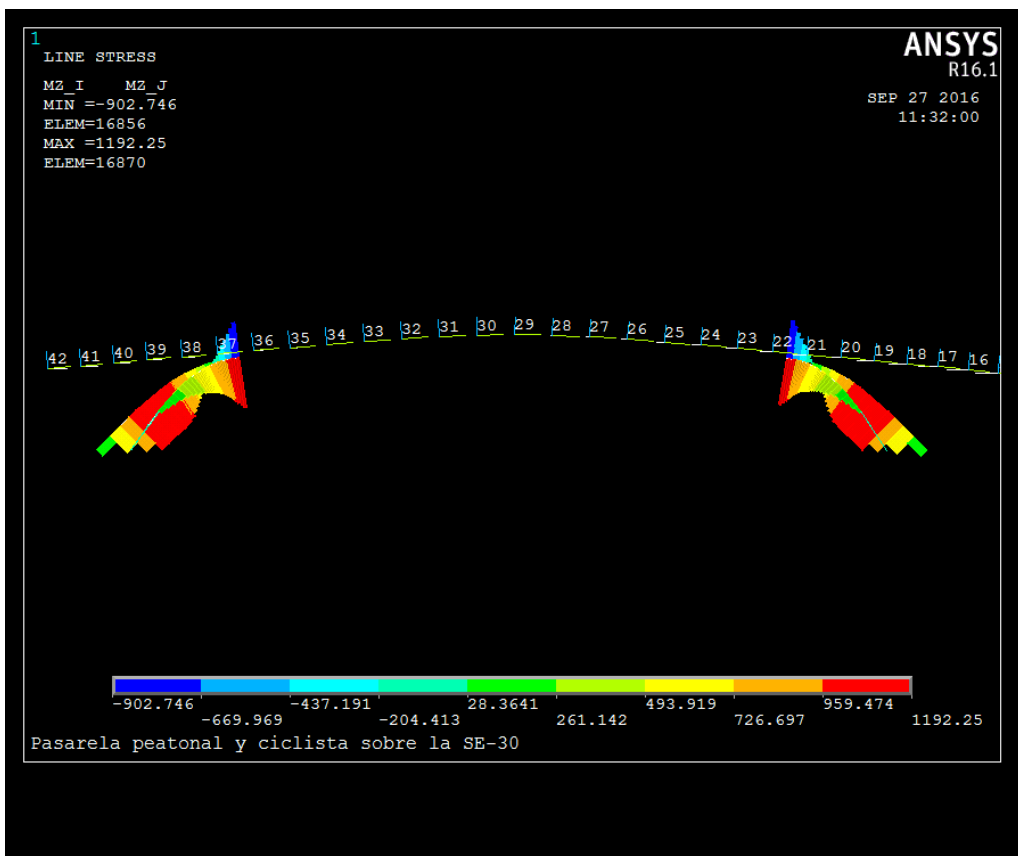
1
LINE STRESS
MZ_I MZ_J
MIN =-902.746
ELEM=16856
MAX =1192.25
ELEM=16870

ANSYS
R16.1
SEP 27 2016
11:32:00

42 41 40 39 38 37 36 35 34 33 32 31 30 29 28 27 26 25 24 23 22 21 20 19 18 17 16

-902.746 -669.969 -437.191 -204.413 28.3641 261.142 493.919 726.697 959.474 1192.25

Pasarela peatonal y ciclista sobre la SE-30